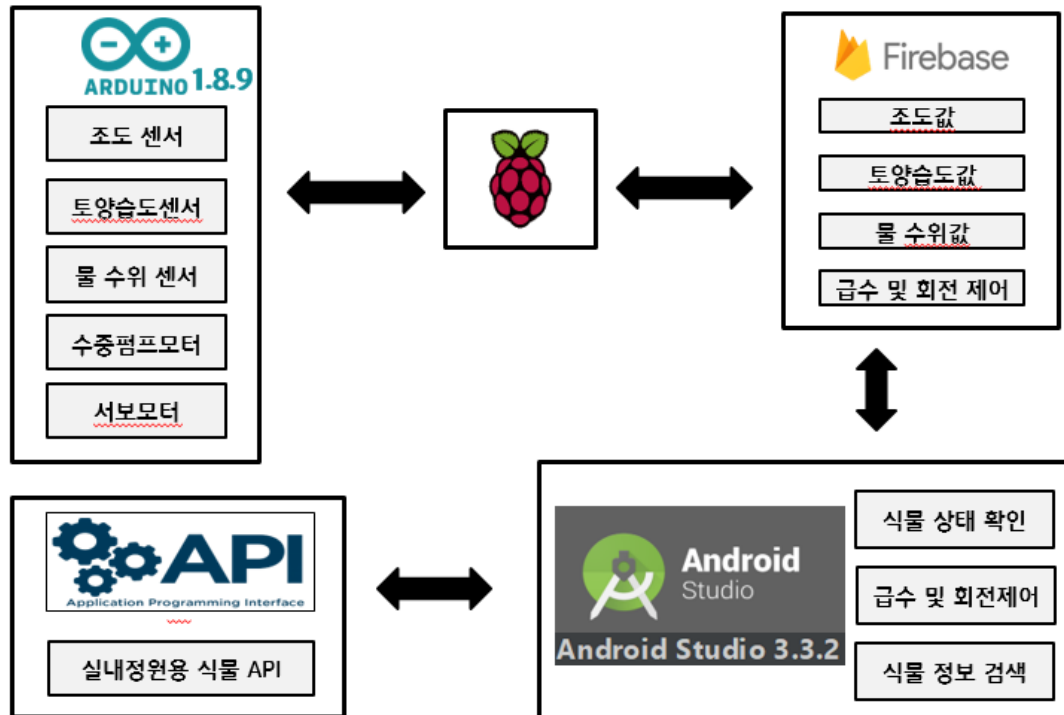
ARDUINO 1.8.9

조도 센서

토양습도센서

물 수위 센서

수중펌프모터

서보모터

Firebase

조도값

토양습도값

물 수위값

급수 및 회전 제어

API
Application Programming Interface

실내정원용 식물 API

Android Studio

Android Studio 3.3.2

식물 상태 확인

급수 및 회전제어

식물 정보 검색